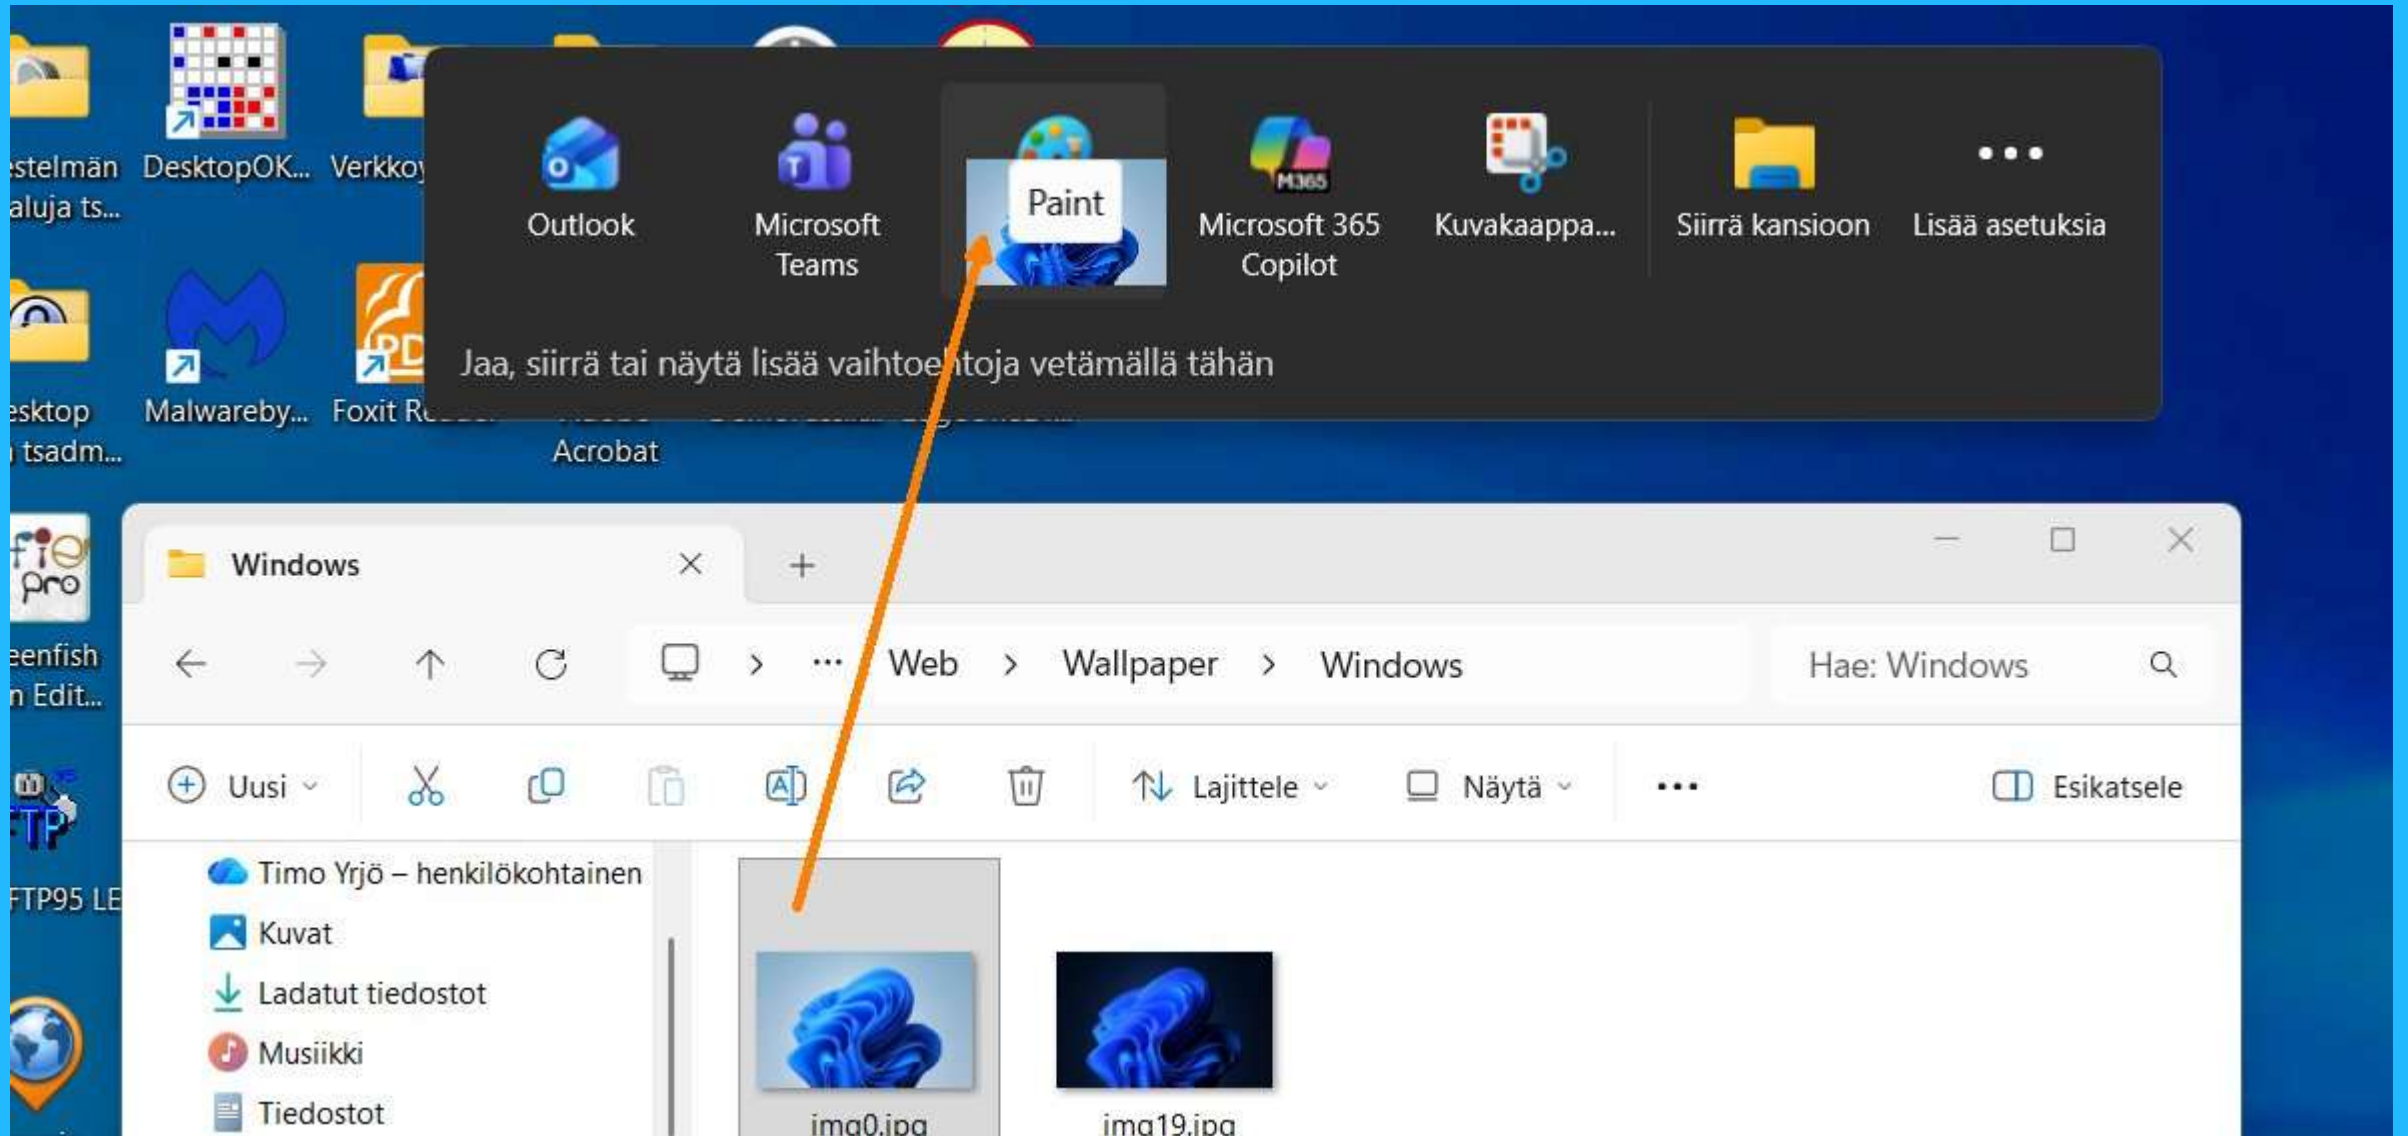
stelmän aluja ts...

DesktopOK...

Verkko

Outlook

Microsoft Teams

Paint

Microsoft 365 Copilot

Kuvakaappa...

Siirrä kansioon

Lisää asetuksia

Jaa, siirrä tai näytä lisää vaihtoehtoja vetämällä tähän

esktop tsadm...

Malwareby...

Foxit R

Acrobat

eenfish n Edit...

FTP95 LE

Windows

Web › Wallpaper › Windows

Hae: Windows

Uusi

Lajittele

Näytä

Esikatsele

Timo Yrjö – henkilökohtainen

Kuvat

Ladatut tiedostot

Musiikki

Tiedostot

img0.jpg

img19.jpg